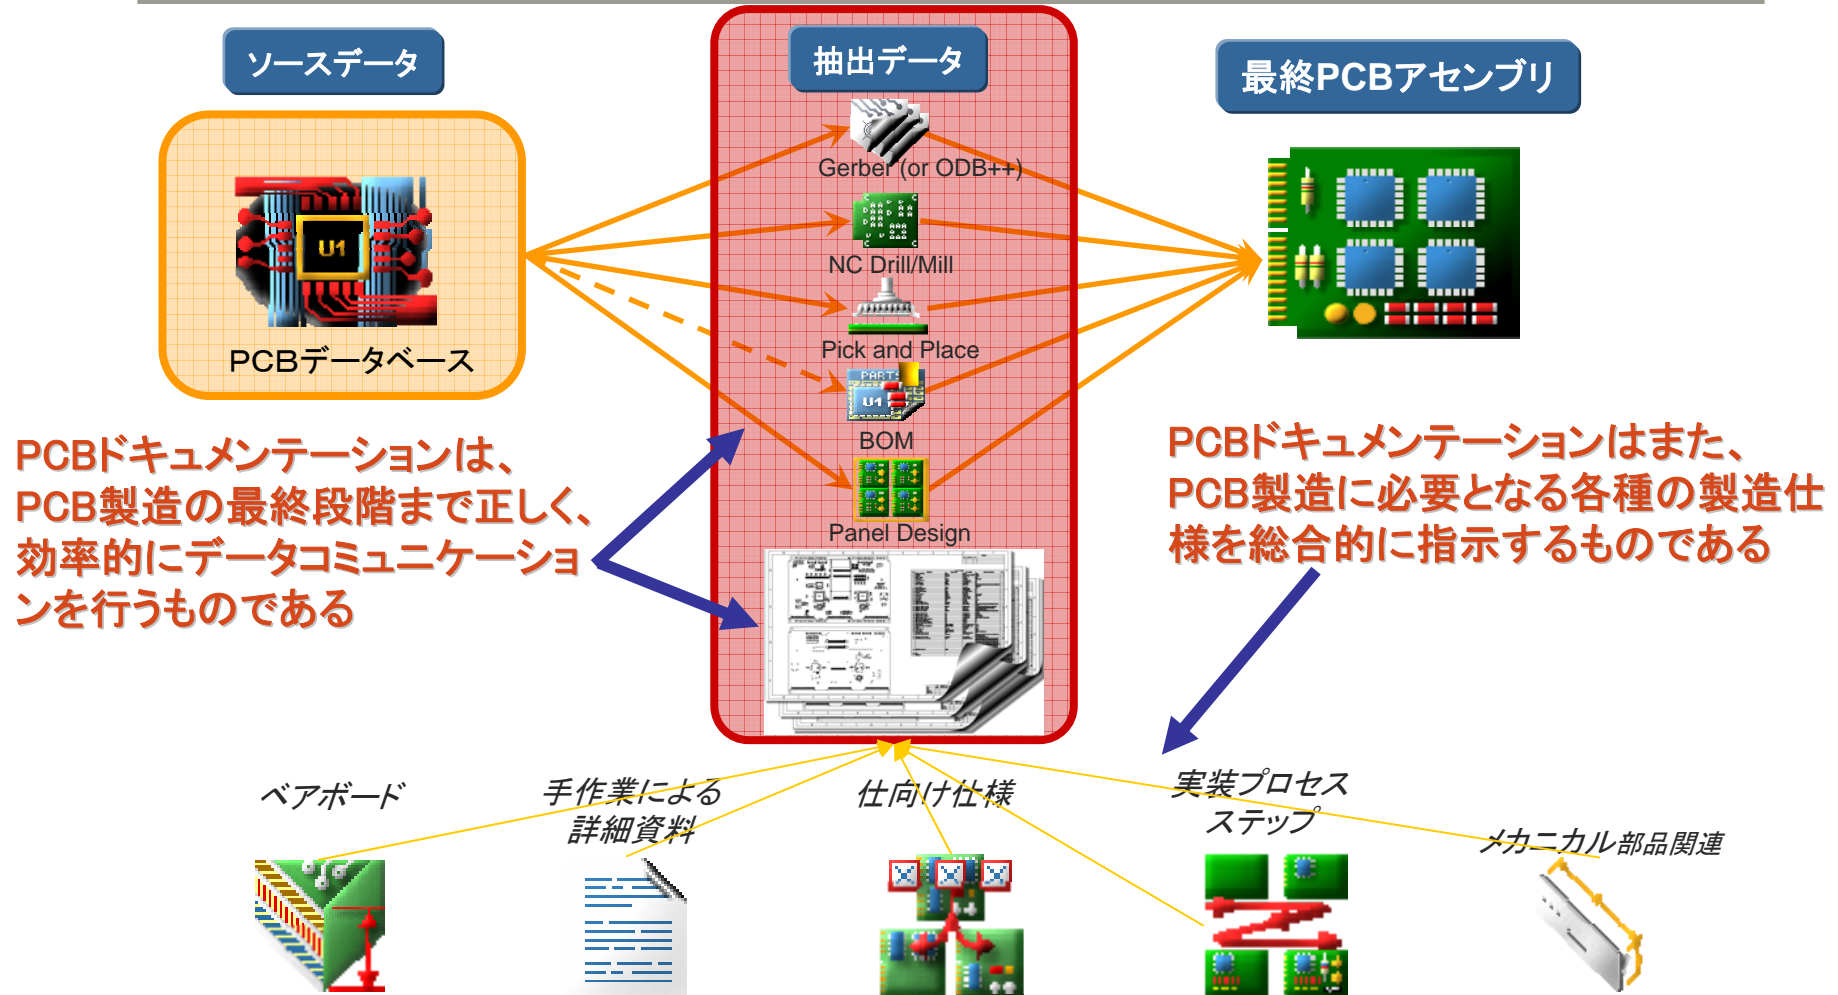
ソースデータ

PCBデータベース

抽出データ

Gerber (or ODB++)

NC Drill/Mill

Pick and Place

BOM

Panel Design

最終PCBアセンブリ

PCBドキュメンテーションは、PCB製造の最終段階まで正しく、効率的にデータコミュニケーションを行うものである

PCBドキュメンテーションはまた、PCB製造に必要となる各種の製造仕様を総合的に指示するものである

ベアボード

手作業による詳細資料

仕向け仕様

実装プロセスステップ

メカニカル部品関連